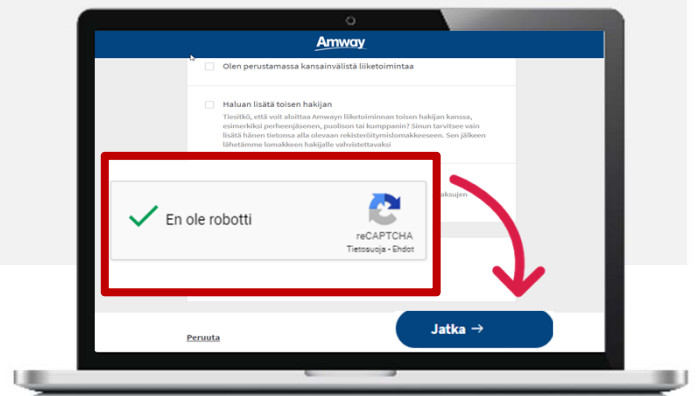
Amway

Olen perustamassa kansainvälistä liiketoimintaa

Haluan lisätä toisen hakijan

Tiesitkö, että voit aloittaa Amwayn liiketoiminnan toisen hakijan kanssa, esimerkiksi perheenjäsenen, puolison tai kumppanin? Sinun tarvitsee vain lisätä hänen tietonsa alla olevaan rekisteröitymislomakkeeseen. Sen jälkeen lähetämme lomakkeen hakijalle vahvistettavaksi

aksujen

En ole robotti

reCAPTCHA
Tietosuoja - Ehdot

Peruuta

Jatka →